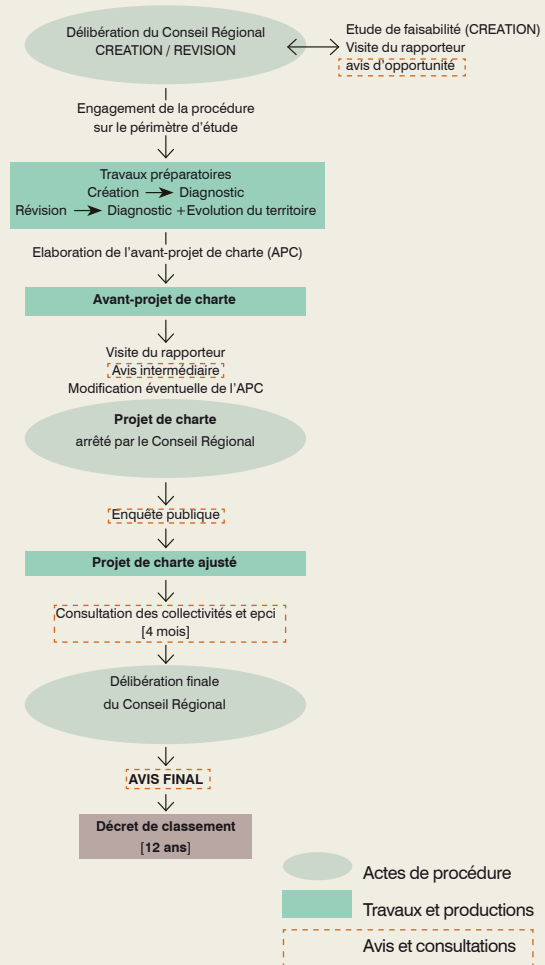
Délibération du Conseil Régional
CREATION / REVISION

Etude de faisabilité (CREATION)
Visite du rapporteur
avis d'opportunité

Engagement de la procédure sur le périmètre d'étude

Travaux préparatoires
Création → Diagnostic
Révision → Diagnostic + Evolution du territoire

Elaboration de l'avant-projet de charte (APC)

Avant-projet de charte

Visite du rapporteur
Avis intermédiaire
Modification éventuelle de l'APC

Projet de charte
arrêté par le Conseil Régional

Enquête publique

Projet de charte ajusté

Consultation des collectivités et epci
[4 mois]

Délibération finale
du Conseil Régional

AVIS FINAL

Décret de classement
[12 ans]

Actes de procédure
Travaux et productions
Avis et consultations